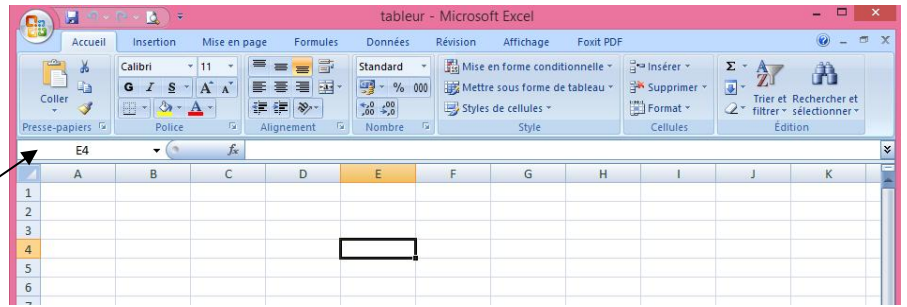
tableur - Microsoft Excel

Accueil Insertion Mise en page Formules Données Révision Affichage Foxit PDF

Coller
Presse-papiers

Calibri 11
G I S A A
Police

Alignement

Standard
% 000
,0 ,00
Nombre

Mise en forme conditionnelle
Mettre sous forme de tableau
Styles de cellules
Style

Insérer
Supprimer
Format
Cellules

Σ
Trier et filtrer
Rechercher et sélectionner
Édition

E4 $f_x$

| | A | B | C | D | E | F | G | H | I | J | K |
|---|---|---|---|---|---|---|---|---|---|---|---|
| 1 | | | | | | | | | | | |
| 2 | | | | | | | | | | | |
| 3 | | | | | | | | | | | |
| 4 | | | | | | | | | | | |
| 5 | | | | | | | | | | | |
| 6 | | | | | | | | | | | |